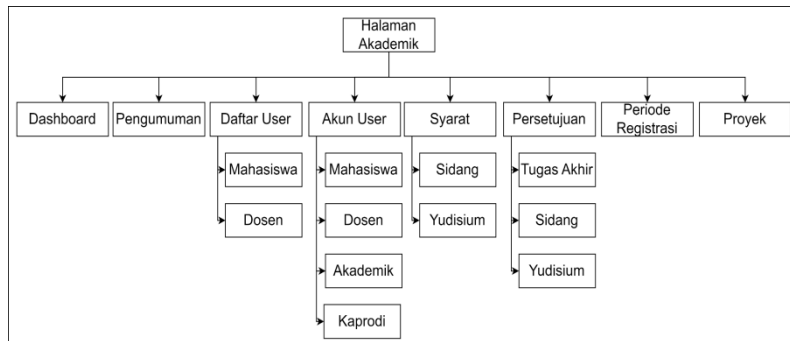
Halaman Akademik

Dashboard

Pengumuman

Daftar User

Mahasiswa

Dosen

Akun User

Mahasiswa

Dosen

Akademik

Kaprodi

Syarat

Sidang

Yudisium

Persetujuan

Tugas Akhir

Sidang

Yudisium

Periode Registrasi

Proyek